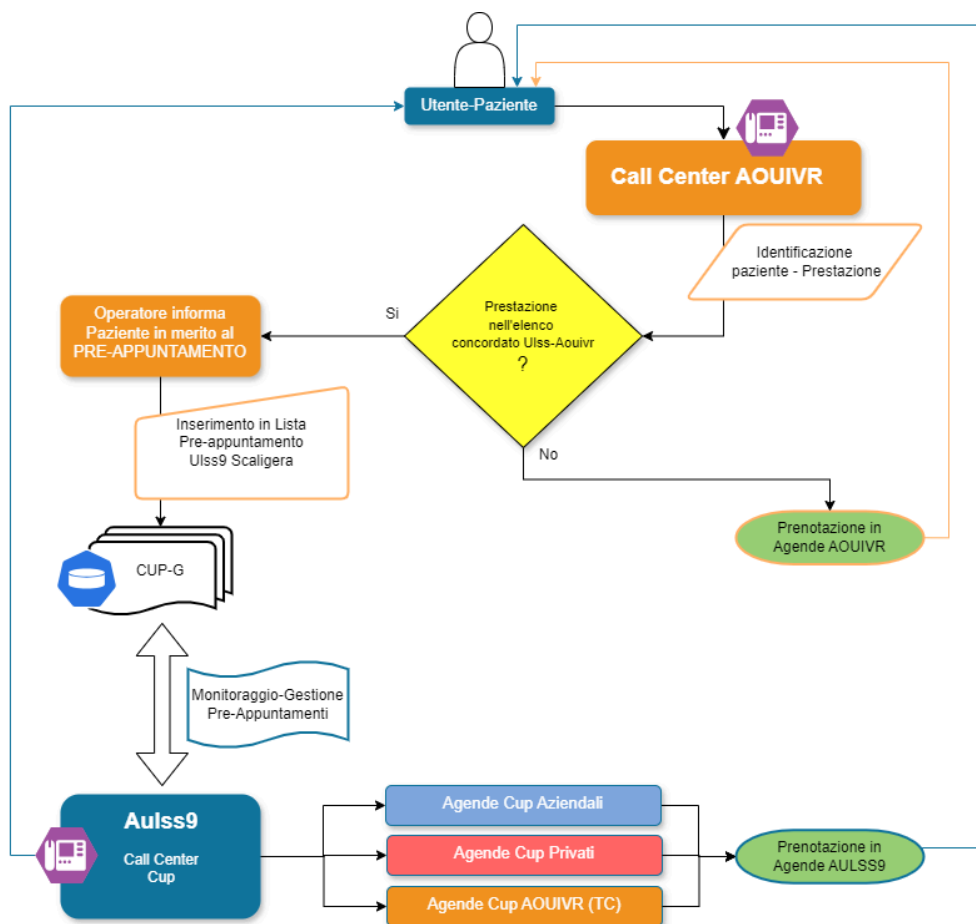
Utente-Paziente

Call Center AOUIVR

Identificazione paziente - Prestazione

Prestazione nell'elenco concordato Ulss-Aouivr ?

Si

No

Operatore informa Paziente in merito al PRE-APPUNTAMENTO

Inserimento in Lista Pre-appuntamento Ulss9 Scaligera

CUP-G

Prenotazione in Agende AOUIVR

Monitoraggio-Gestione Pre-Appuntamenti

Aulss9

Call Center Cup

Agende Cup Aziendali

Agende Cup Privati

Agende Cup AOUIVR (TC)

Prenotazione in Agende AULSS9